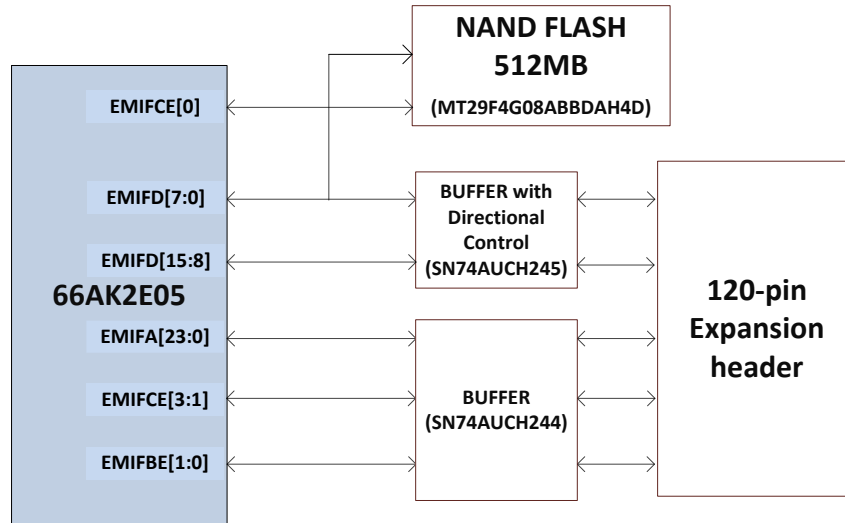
NAND FLASH
512MB
(MT29F4G08ABBDAH4D)

EMIFCE[0]

EMIFD[7:0]

EMIFD[15:8]

66AK2E05

EMIFA[23:0]

EMIFCE[3:1]

EMIFBE[1:0]

BUFFER with
Directional
Control
(SN74AUCH245)

BUFFER
(SN74AUCH244)

120-pin
Expansion
header